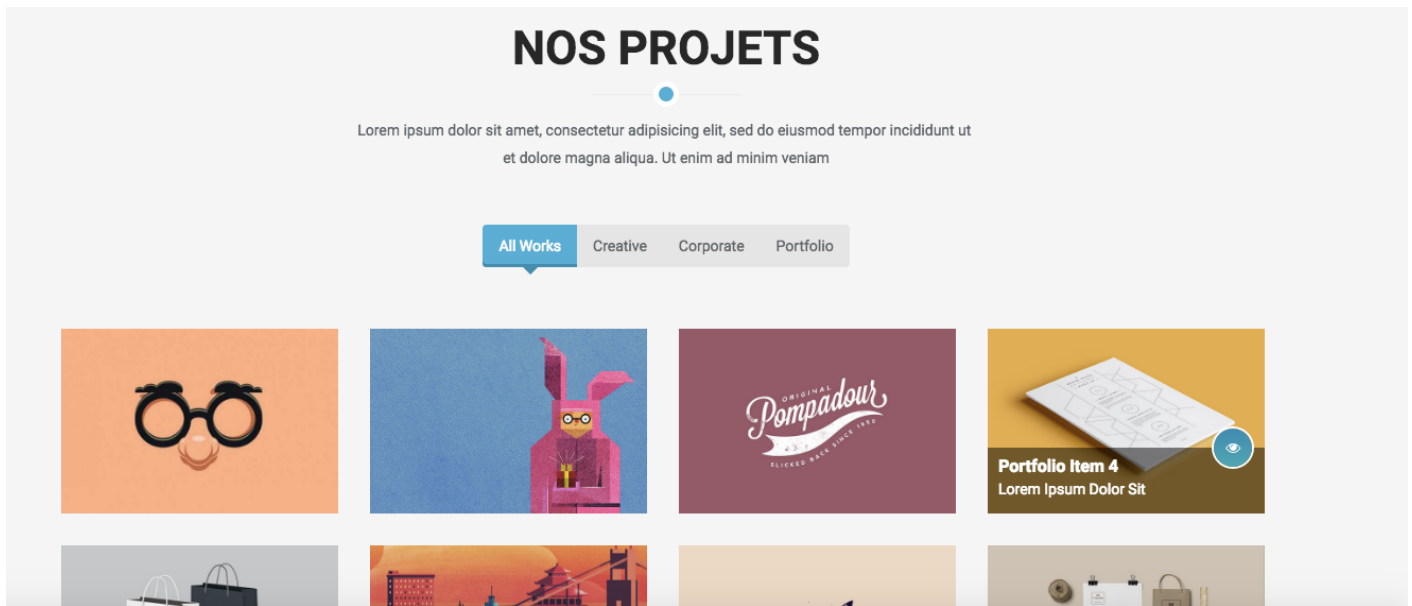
NOS PROJETS

Lorem ipsum dolor sit amet, consectetur adipisicing elit, sed do eiusmod tempor incididunt ut et dolore magna aliqua. Ut enim ad minim veniam

All Works Creative Corporate Portfolio

Original Pompadour Slicked Back Since 1932

Portfolio Item 4
Lorem Ipsum Dolor Sit